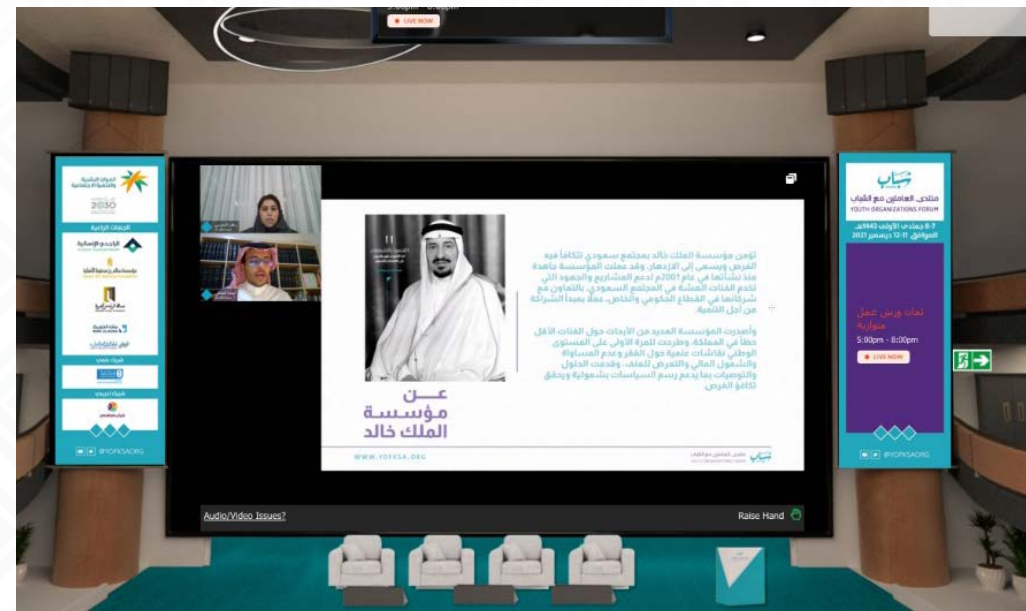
LIVE NOW

الموارد البشرية والتنمية الاجتماعية

رؤية 2030

الجهات الراعية

الراجحي الإنسانية

مؤسسة سالم بن محفوظ الأهلية

شريك تقني

شريك إعلامي

@YOFKSAORG

شباب

ملتقى العاملين مع الشباب

YOUTH ORGANIZATIONS FORUM

8-7 جمادى الأولى 1443هـ

الموافق 11-12 ديسمبر 2021م

ثمان ورش عمل متوازية

5:00pm - 8:00pm

LIVE NOW

@YOFKSAORG

تؤمن مؤسسة الملك خالد بمجتمع سعودي تتكافأ فيه الفرص ويسعى إلى الازدهار. وقد عملت المؤسسة جاهدة منذ نشأتها في عام 2001م لدعم المشاريع والجهود التي تخدم الفئات الهشة في المجتمع السعودي، بالتعاون مع شركائها في القطاع الحكومي والخاص، عملاً بمبدأ الشراكة من أجل التنمية.

وأصدرت المؤسسة العديد من الأبحاث حول الفئات الأقل حظاً في المملكة، وطرحت للمرة الأولى على المستوى الوطني نقاشات علمية حول الفقر وعدم المساواة والشمول المالي والتعرض للعنف، وقدمت الحلول والتوصيات بما يدعم رسم السياسات بشمولية ويحقق تكافؤ الفرص.

عن مؤسسة الملك خالد

WWW.YOFKSA.ORG

ملتقى العاملين مع الشباب

Audio/Video Issues?

Raise Hand